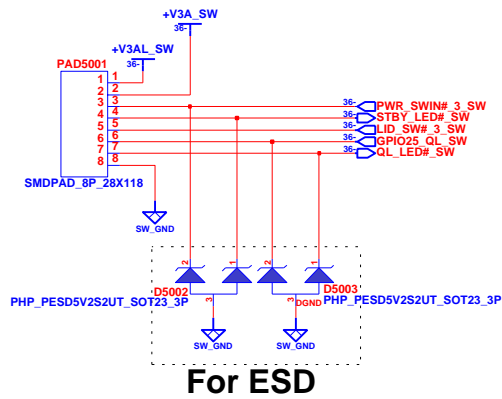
+V3A_SW
36-
+V3AL_SW
36-
PAD5001
1
2
3
4
5
6
7
8
SMDPAD_8P_28X118
SW_GND
36-
PWR_SWIN#_3_SW
36-
STBY_LED#_SW
36-
LID_SW#_3_SW
36-
GPIO25_QL_SW
36-
QL_LED#_SW
2
1
D5002
3
PHP_PESD5V2S2UT_SOT23_3P
SW_GND
2
1
3
DGND
D5003
PHP_PESD5V2S2UT_SOT23_3P
SW_GND
For ESD